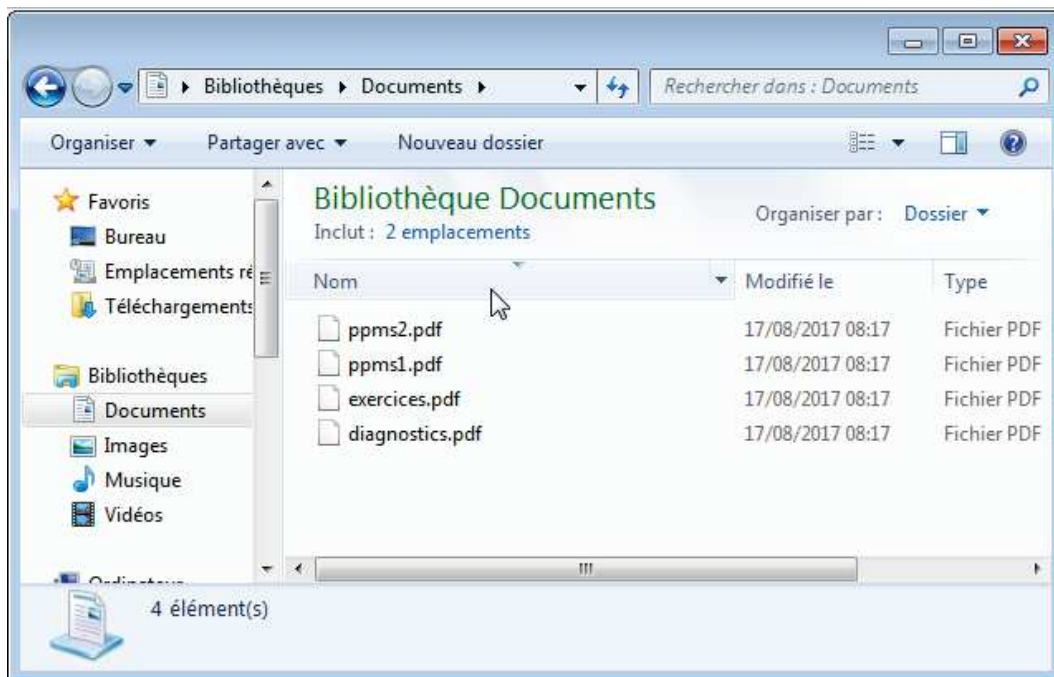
Bibliothèques ▸ Documents ▸

Rechercher dans : Documents

Organiser ▾ Partager avec ▾ Nouveau dossier

Favoris
Bureau
Emplacements ré
Téléchargements

Bibliothèques
Documents
Images
Musique
Vidéos

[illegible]

Bibliothèque Documents
Inclut : 2 emplacements

Organiser par : Dossier ▾

| Nom | Modifié le | Type |
|---|---|---|
| ppms2.pdf | 17/08/2017 08:17 | Fichier PDF |
| ppms1.pdf | 17/08/2017 08:17 | Fichier PDF |
| exercices.pdf | 17/08/2017 08:17 | Fichier PDF |
| diagnostics.pdf | 17/08/2017 08:17 | Fichier PDF |

4 élément(s)